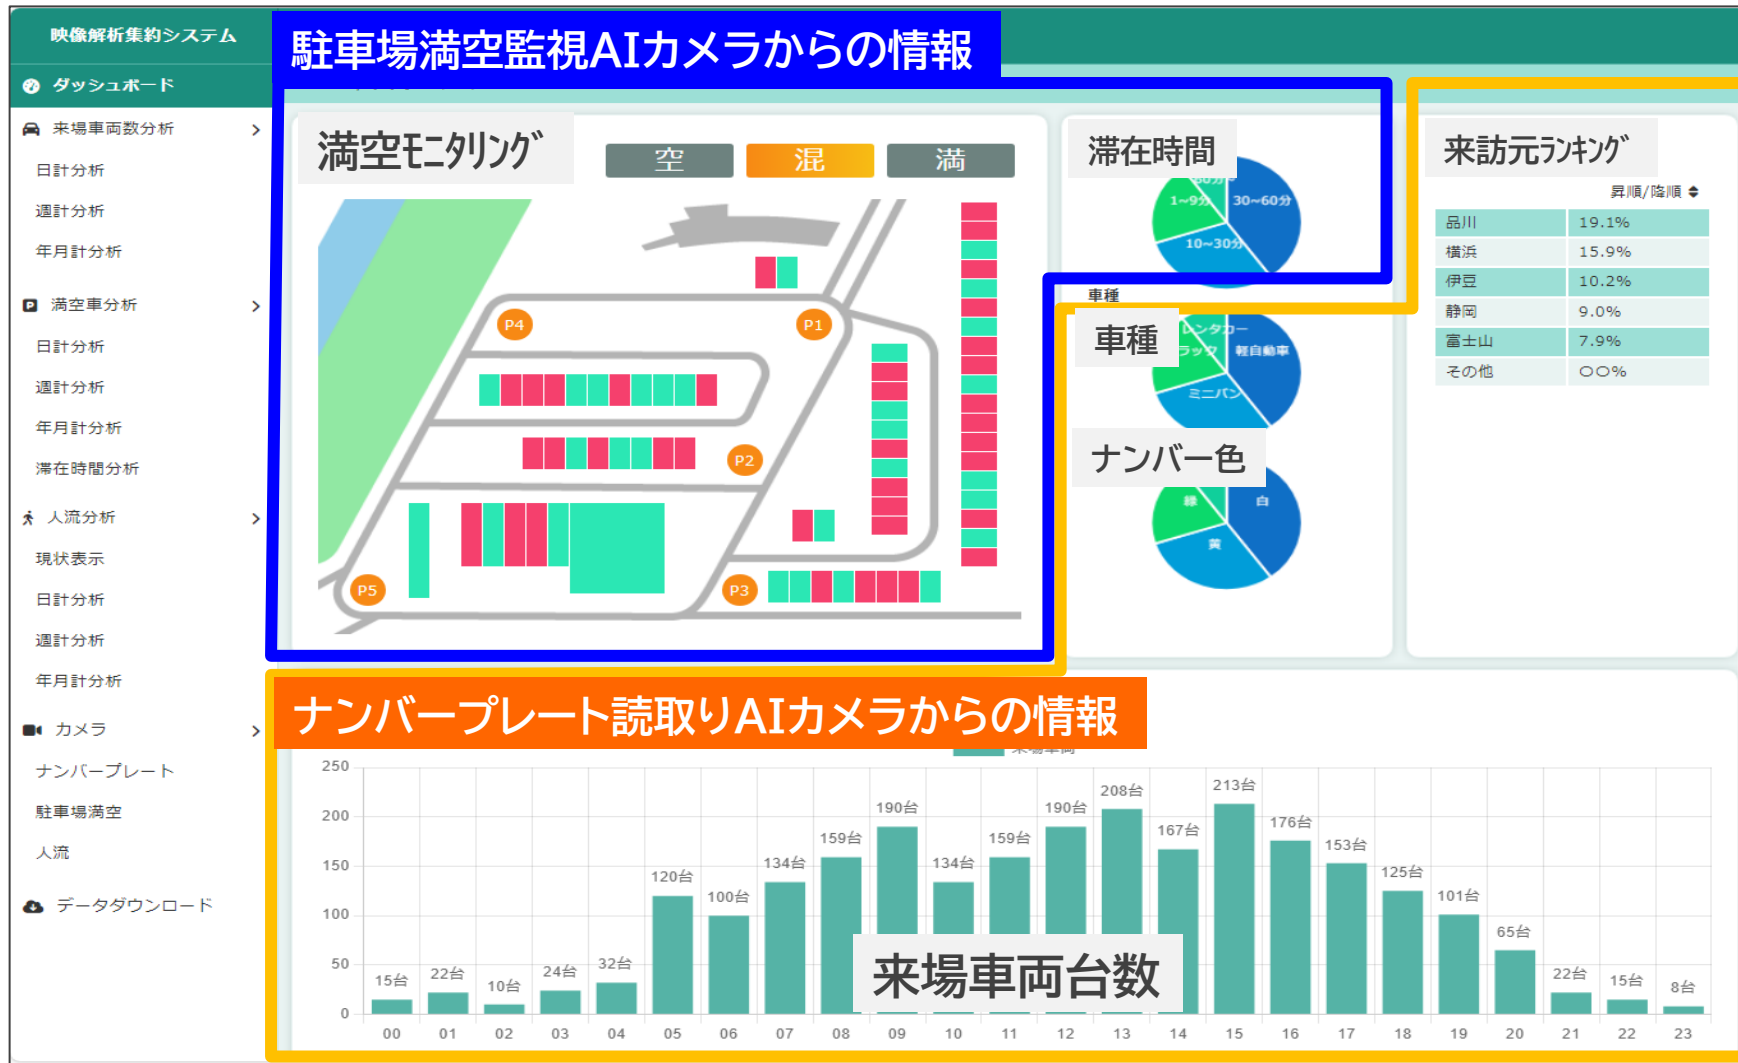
映像解析集約システム

ダッシュボード

来場車両数分析

日計分析

週計分析

年月計分析

満空車分析

日計分析

週計分析

年月計分析

滞在時間分析

人流分析

現状表示

日計分析

週計分析

年月計分析

カメラ

ナンバープレート

駐車場満空

人流

データダウンロード

駐車場満空監視AIカメラからの情報

満空モニタリング

空 混 満

P4 P1 P2 P5 P3

滞在時間

1~9分 30~60分 10~30分

車種

車種

レンタカー 軽自動車 ミニバン

ナンバー色

緑 白 黄

来訪元ランキング

昇順/降順

| 品川 | 19.1% |
|---|---|
| 横浜 | 15.9% |
| 伊豆 | 10.2% |
| 静岡 | 9.0% |
| 富士山 | 7.9% |
| その他 | ○○% |

ナンバープレート読取りAIカメラからの情報

250 200 150 100 50 0

15台 22台 10台 24台 32台 120台 100台 134台 159台 190台 134台 159台 190台 208台 167台 213台 176台 153台 125台 101台 65台 22台 15台 8台

00 01 02 03 04 05 06 07 08 09 10 11 12 13 14 15 16 17 18 19 20 21 22 23

来場車両台数